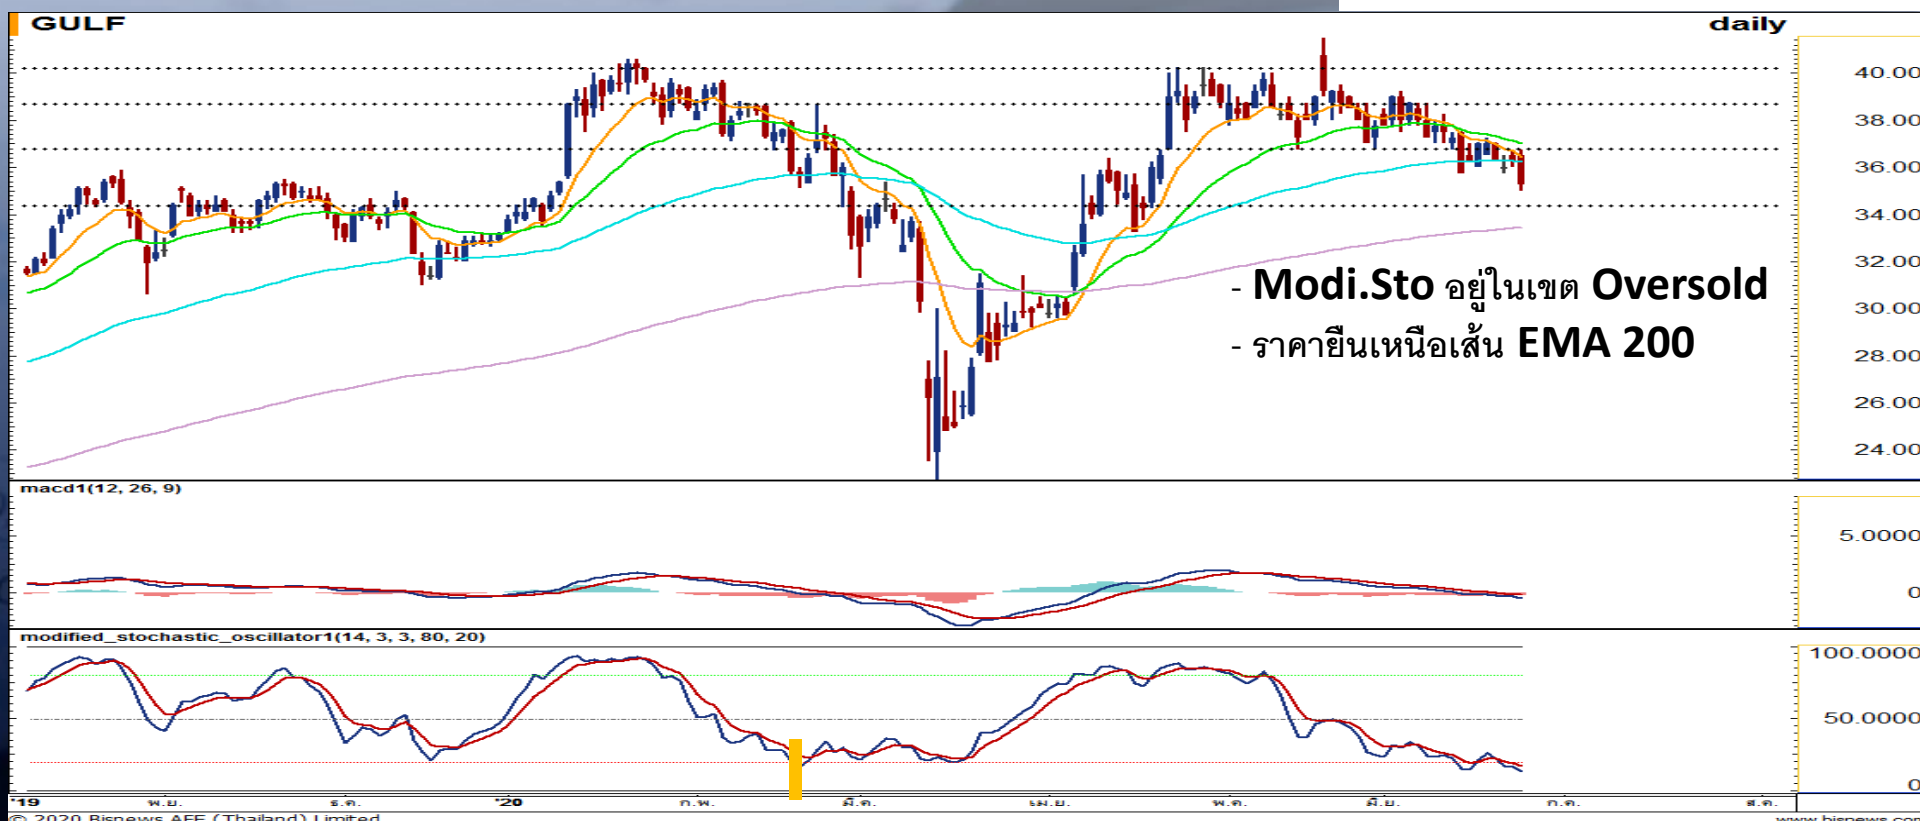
GULF

daily

40.00
38.00
36.00
34.00
32.00
30.00
28.00
26.00
24.00

- Modi.Sto อยู่ในเขต Oversold
- ราคายืนเหนือเส้น EMA 200

macd1(12, 26, 9)

5.0000
0

modified_stochastic_oscillator1(14, 3, 3, 80, 20)

100.0000
50.0000
0

'19 พ.ย. ธ.ค. '20 ก.พ. มี.ค. เม.ย. พ.ค. มิ.ย. ก.ค. ส.ค.

© 2020 Bisnews AFE (Thailand) Limited

www.bisnews.com